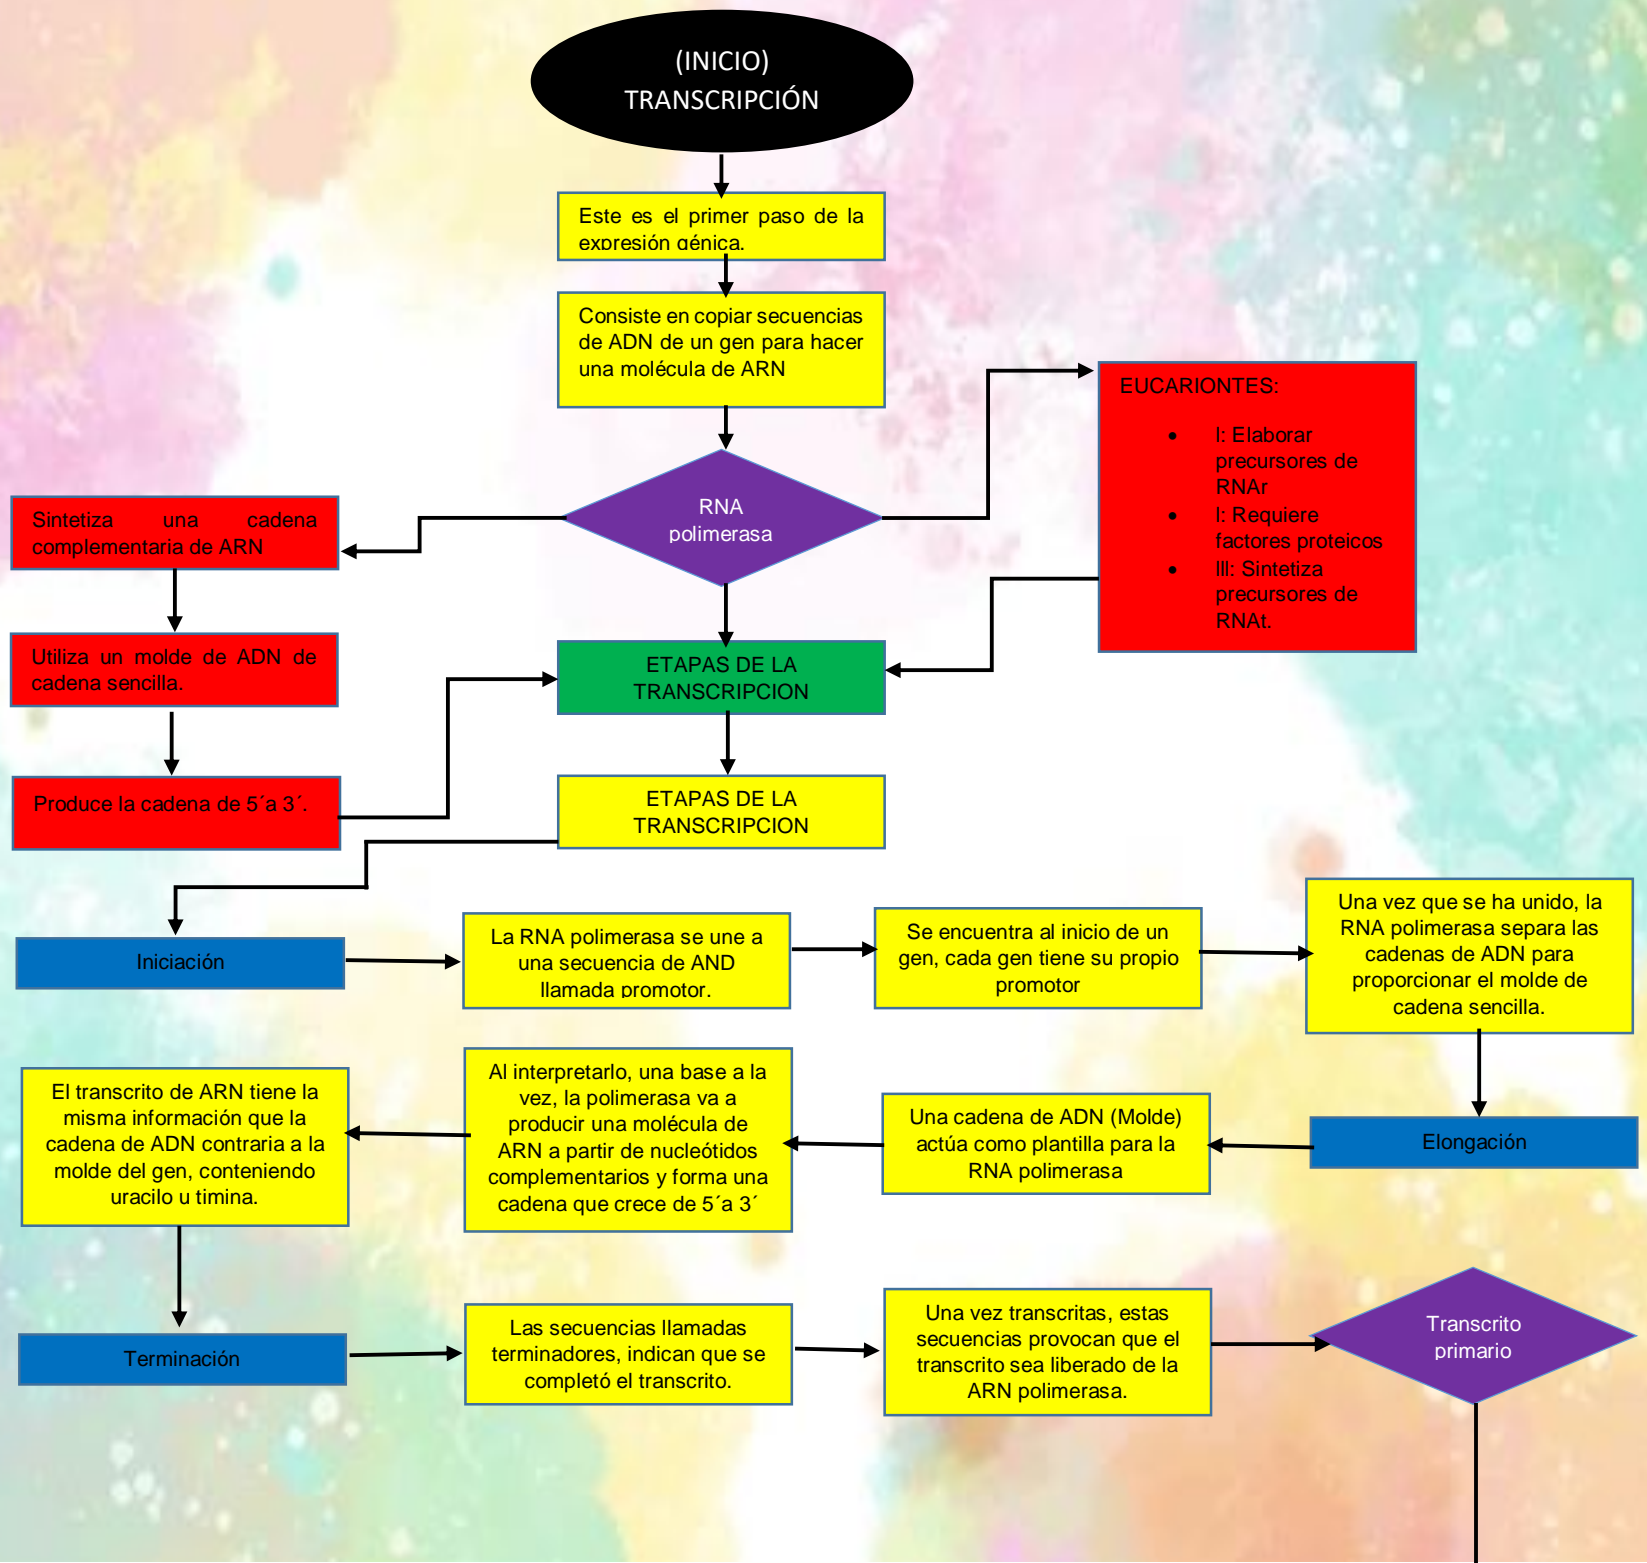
(INICIO)
TRANSCRIPCIÓN

Este es el primer paso de la expresión génica.

Consiste en copiar secuencias de ADN de un gen para hacer una molécula de ARN

EUCARIONTES:
- I: Elaborar precursores de RNAr
- I: Requiere factores proteicos
- III: Sintetiza precursores de RNAt.

RNA polimerasa

Sintetiza una cadena complementaria de ARN

Utiliza un molde de ADN de cadena sencilla.

Produce la cadena de 5´a 3´.

ETAPAS DE LA TRANSCRIPCION

ETAPAS DE LA TRANSCRIPCION

Iniciación

La RNA polimerasa se une a una secuencia de AND llamada promotor.

Se encuentra al inicio de un gen, cada gen tiene su propio promotor

Una vez que se ha unido, la RNA polimerasa separa las cadenas de ADN para proporcionar el molde de cadena sencilla.

Elongación

Una cadena de ADN (Molde) actúa como plantilla para la RNA polimerasa

Al interpretarlo, una base a la vez, la polimerasa va a producir una molécula de ARN a partir de nucleótidos complementarios y forma una cadena que crece de 5´a 3´

El transcrito de ARN tiene la misma información que la cadena de ADN contraria a la molde del gen, conteniendo uracilo u timina.

Terminación

Las secuencias llamadas terminadores, indican que se completó el transcrito.

Una vez transcritas, estas secuencias provocan que el transcrito sea liberado de la ARN polimerasa.

Transcrito primario